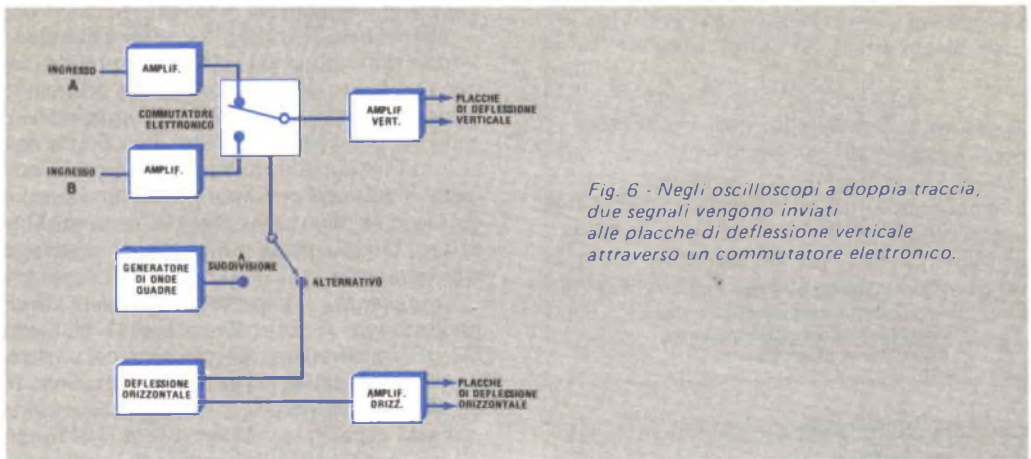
INGRESSO
A

AMPLIF.

COMMUTATORE
ELETTRONICO

AMPLIF.
VERT.

PLACCHE
DI DEFLESSIONE
VERTICALE

INGRESSO
B

AMPLIF.

Fig. 6 - Negli oscilloscopi a doppia traccia, due segnali vengono inviati alle placche di deflessione verticale attraverso un commutatore elettronico.

GENERATORE
DI ONDE
QUADRE

A
SUDDIVISIONE

ALTERNATIVO

DEFLESSIONE
ORIZZONTALE

AMPLIF.
ORIZZ.

PLACCHE
DI DEFLESSIONE
ORIZZONTALE